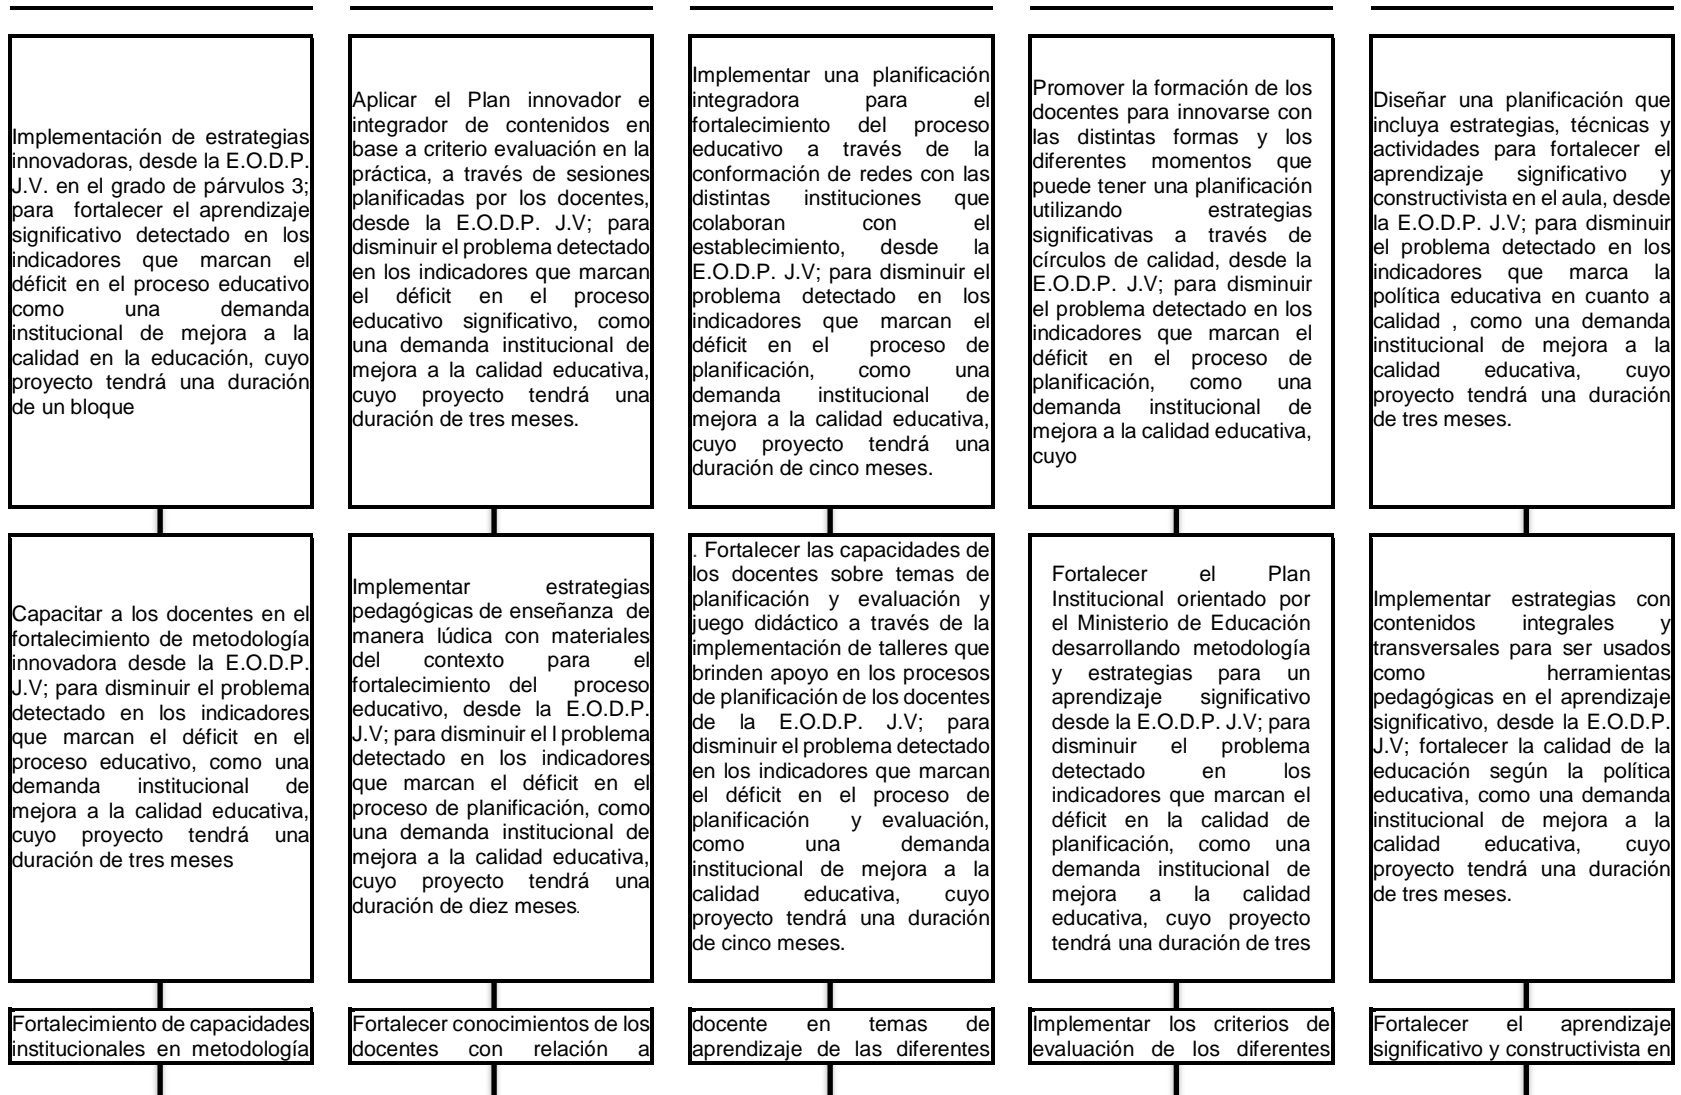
Implementación de estrategias innovadoras, desde la E.O.D.P. J.V. en el grado de párvulos 3; para fortalecer el aprendizaje significativo detectado en los indicadores que marcan el déficit en el proceso educativo como una demanda institucional de mejora a la calidad en la educación, cuyo proyecto tendrá una duración de un bloque

Capacitar a los docentes en el fortalecimiento de metodología innovadora desde la E.O.D.P. J.V; para disminuir el problema detectado en los indicadores que marcan el déficit en el proceso educativo, como una demanda institucional de mejora a la calidad educativa, cuyo proyecto tendrá una duración de tres meses

Fortalecimiento de capacidades institucionales en metodología

Aplicar el Plan innovador e integrador de contenidos en base a criterio evaluación en la práctica, a través de sesiones planificadas por los docentes, desde la E.O.D.P. J.V; para disminuir el problema detectado en los indicadores que marcan el déficit en el proceso educativo significativo, como una demanda institucional de mejora a la calidad educativa, cuyo proyecto tendrá una duración de tres meses.

Implementar estrategias pedagógicas de enseñanza de manera lúdica con materiales del contexto para el fortalecimiento del proceso educativo, desde la E.O.D.P. J.V; para disminuir el l problema detectado en los indicadores que marcan el déficit en el proceso de planificación, como una demanda institucional de mejora a la calidad educativa, cuyo proyecto tendrá una duración de diez meses.

Fortalecer conocimientos de los docentes con relación a

Implementar una planificación integradora para el fortalecimiento del proceso educativo a través de la conformación de redes con las distintas instituciones que colaboran con el establecimiento, desde la E.O.D.P. J.V; para disminuir el problema detectado en los indicadores que marcan el déficit en el proceso de planificación, como una demanda institucional de mejora a la calidad educativa, cuyo proyecto tendrá una duración de cinco meses.

. Fortalecer las capacidades de los docentes sobre temas de planificación y evaluación y juego didáctico a través de la implementación de talleres que brinden apoyo en los procesos de planificación de los docentes de la E.O.D.P. J.V; para disminuir el problema detectado en los indicadores que marcan el déficit en el proceso de planificación y evaluación, como una demanda institucional de mejora a la calidad educativa, cuyo proyecto tendrá una duración de cinco meses.

docente en temas de aprendizaje de las diferentes

Promover la formación de los docentes para innovarse con las distintas formas y los diferentes momentos que puede tener una planificación utilizando estrategias significativas a través de círculos de calidad, desde la E.O.D.P. J.V; para disminuir el problema detectado en los indicadores que marcan el déficit en el proceso de planificación, como una demanda institucional de mejora a la calidad educativa, cuyo

Fortalecer el Plan Institucional orientado por el Ministerio de Educación desarrollando metodología y estrategias para un aprendizaje significativo desde la E.O.D.P. J.V; para disminuir el problema detectado en los indicadores que marcan el déficit en la calidad de planificación, como una demanda institucional de mejora a la calidad educativa, cuyo proyecto tendrá una duración de tres

Implementar los criterios de evaluación de los diferentes

Diseñar una planificación que incluya estrategias, técnicas y actividades para fortalecer el aprendizaje significativo y constructivista en el aula, desde la E.O.D.P. J.V; para disminuir el problema detectado en los indicadores que marca la política educativa en cuanto a calidad , como una demanda institucional de mejora a la calidad educativa, cuyo proyecto tendrá una duración de tres meses.

Implementar estrategias con contenidos integrales y transversales para ser usados como herramientas pedagógicas en el aprendizaje significativo, desde la E.O.D.P. J.V; fortalecer la calidad de la educación según la política educativa, como una demanda institucional de mejora a la calidad educativa, cuyo proyecto tendrá una duración de tres meses.

Fortalecer el aprendizaje significativo y constructivista en